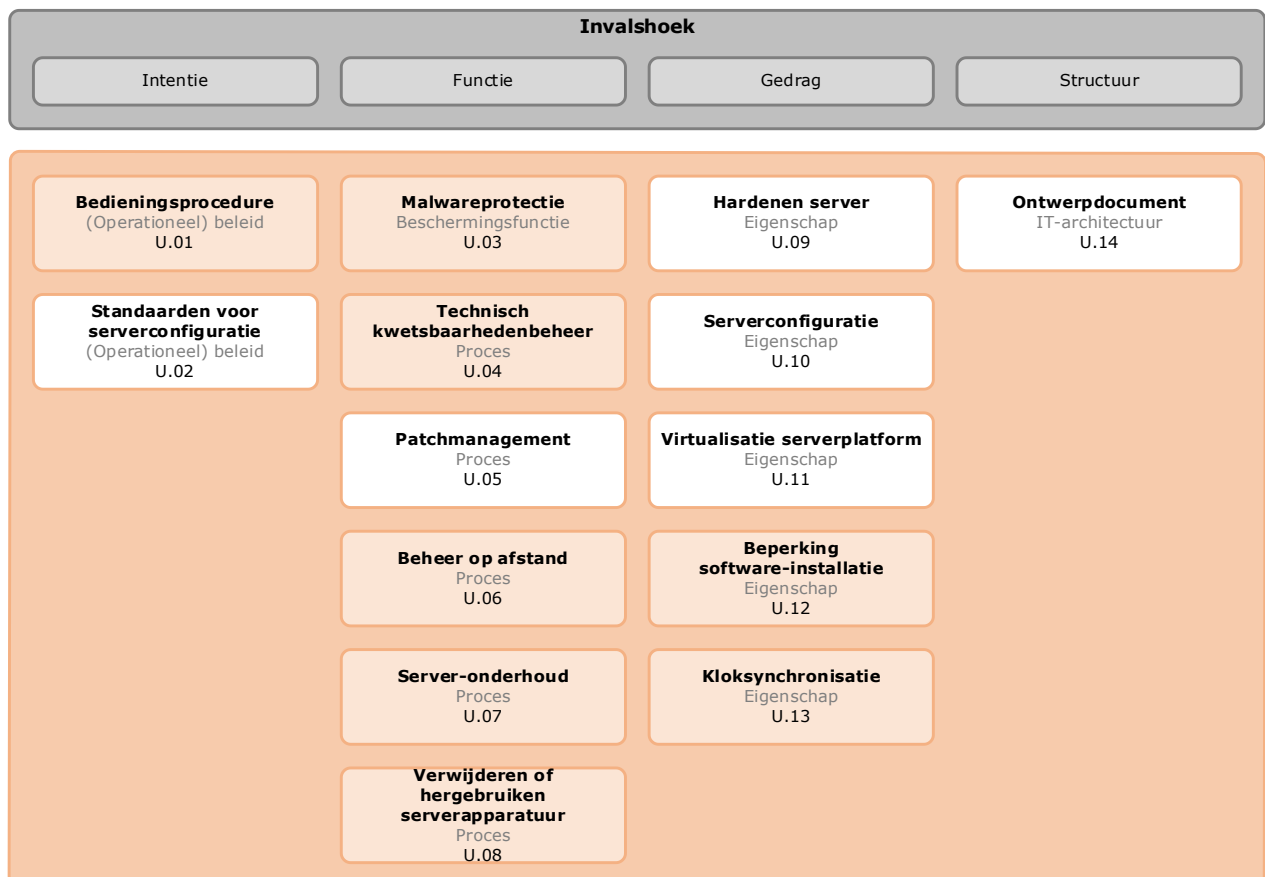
Invalshoek

Intentie

Functie

Gedrag

Structuur

Bedieningsprocedure
(Operationeel) beleid
U.01

Standaarden voor serverconfiguratie
(Operationeel) beleid
U.02

Malwareprotectie
Beschermingsfunctie
U.03

Technisch kwetsbaarhedenbeheer
Proces
U.04

Patchmanagement
Proces
U.05

Beheer op afstand
Proces
U.06

Server-onderhoud
Proces
U.07

Verwijderen of hergebruiken serverapparatuur
Proces
U.08

Hardenen server
Eigenschap
U.09

Serverconfiguratie
Eigenschap
U.10

Virtualisatie serverplatform
Eigenschap
U.11

Beperking software-installatie
Eigenschap
U.12

Kloksynchronisatie
Eigenschap
U.13

Ontwerpdocument
IT-architectuur
U.14